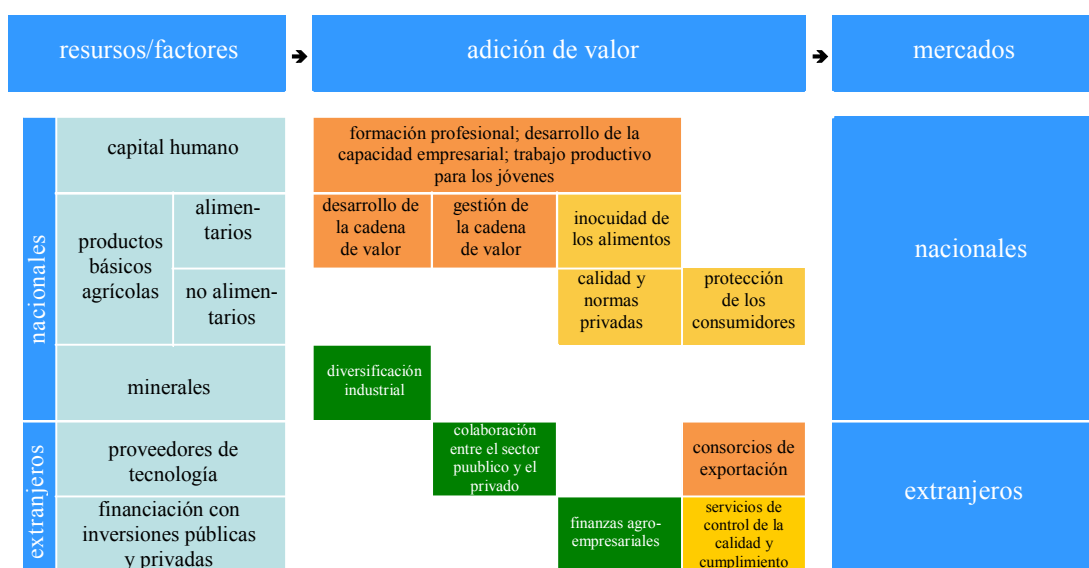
resursos/factores

adición de valor

mercados

nacionales

capital humano

productos básicos agrícolas

alimentarios

no alimentarios

minerales

extranjeros

proveedores de tecnología

financiación con inversiones públicas y privadas

formación profesional; desarrollo de la capacidad empresarial; trabajo productivo para los jóvenes

desarrollo de la cadena de valor

gestión de la cadena de valor

inocuidad de los alimentos

calidad y normas privadas

protección de los consumidores

diversificación industrial

colaboración entre el sector puublico y el privado

consorcios de exportación

finanzas agro-empresariales

servicios de control de la calidad y cumplimiento

nacionales

extranjeros